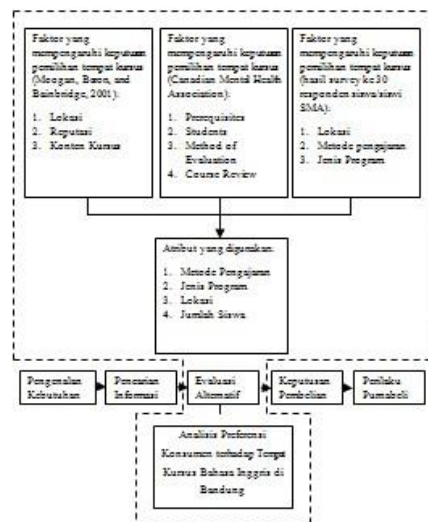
Faktor yang mempengaruhi keputusan pemilihan tempat kursus (Moogan, Baron, and Bainbridge, 2001):

1. Lokasi
2. Reputasi
3. Konten Kursus

Faktor yang mempengaruhi keputusan pemilihan tempat kursus (Canadian Mental Health Association):

1. Prerequisites
2. Students
3. Method of Evaluation
4. Course Review

Faktor yang mempengaruhi keputusan pemilihan tempat kursus (hasil survey ke 30 responden siswa/siswi SMA):

1. Lokasi
2. Metode pengajaran
3. Jenis Program

Atribut yang digunakan:

1. Metode Pengajaran
2. Jenis Program
3. Lokasi
4. Jumlah Siswa

Pengenalan Kebutuhan

Pencarian Informasi

Evaluasi Alternatif

Keputusan Pembelian

Perilaku Purnabeli

Analisis Preferensi Konsumen terhadap Tempat Kursus Bahasa Inggris di Bandung